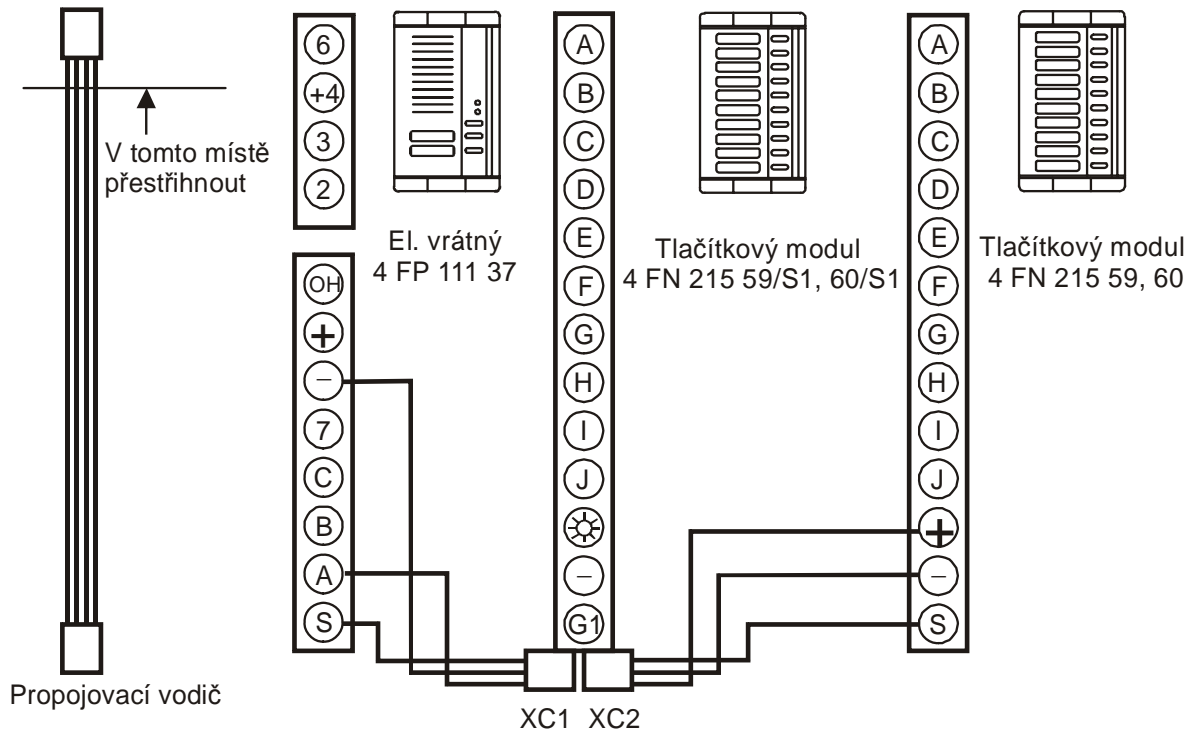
V tomto místě přestřihnout

Propojovací vodič

6
+4
3
2

El. vrátný
4 FP 111 37

OH
+
–
7
C
B
A
S

A
B
C
D
E
F
G
H
I
J
–
G1

Tlačítkový modul
4 FN 215 59/S1, 60/S1

A
B
C
D
E
F
G
H
I
J
+
–
S

Tlačítkový modul
4 FN 215 59, 60

XC1 XC2